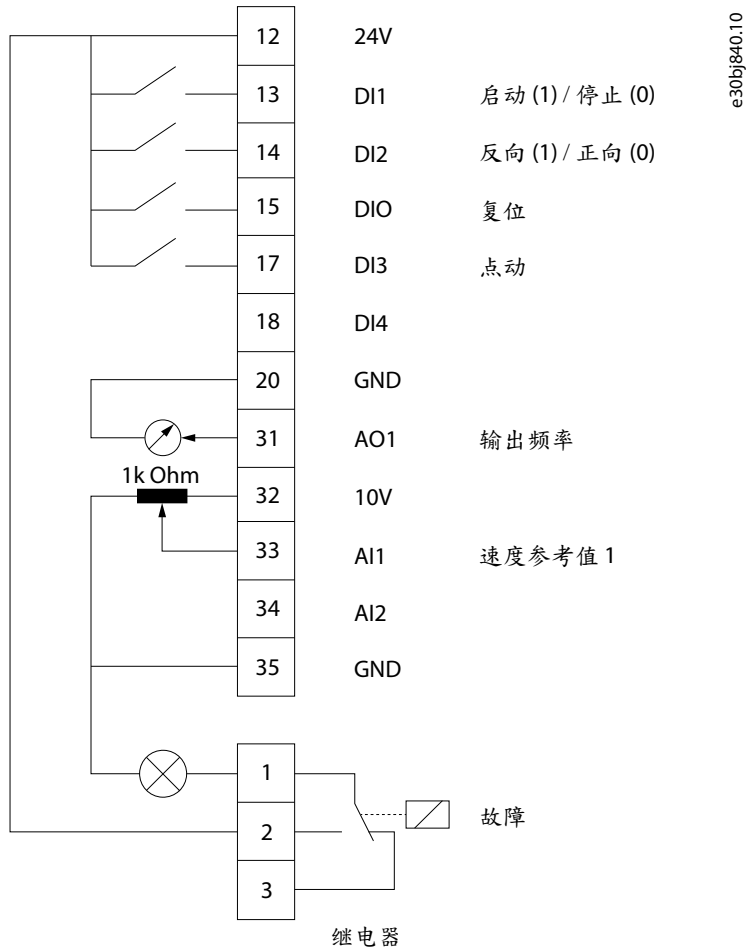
e30bj840.10

| | | |
|---|---|---|
| 12 | 24V | |
| 13 | DI1 | 启动 (1) / 停止 (0) |
| 14 | DI2 | 反向 (1) / 正向 (0) |
| 15 | DIO | 复位 |
| 17 | DI3 | 点动 |
| 18 | DI4 | |
| 20 | GND | |
| 31 | AO1 | 输出频率 |
| 32 | 10V | |
| 33 | AI1 | 速度参考值 1 |
| 34 | AI2 | |
| 35 | GND | |

1k Ohm

1
2
3

故障

继电器